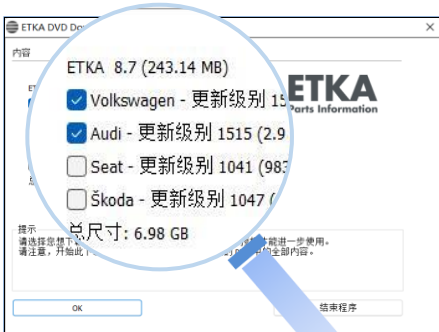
ETKA DVD Do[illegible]

内容

ETKA 8.7 (243.14 MB)

Volkswagen - 更新级别 15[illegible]

Audi - 更新级别 1515 (2.9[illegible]

Seat - 更新级别 1041 (983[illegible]

Škoda - 更新级别 1047 ([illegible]

总尺寸: 6.98 GB

ETKA
Parts Information

提示
请选择您想下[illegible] 能进一步使用。
请注意，开始此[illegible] 的全部内容。

OK

结束程序